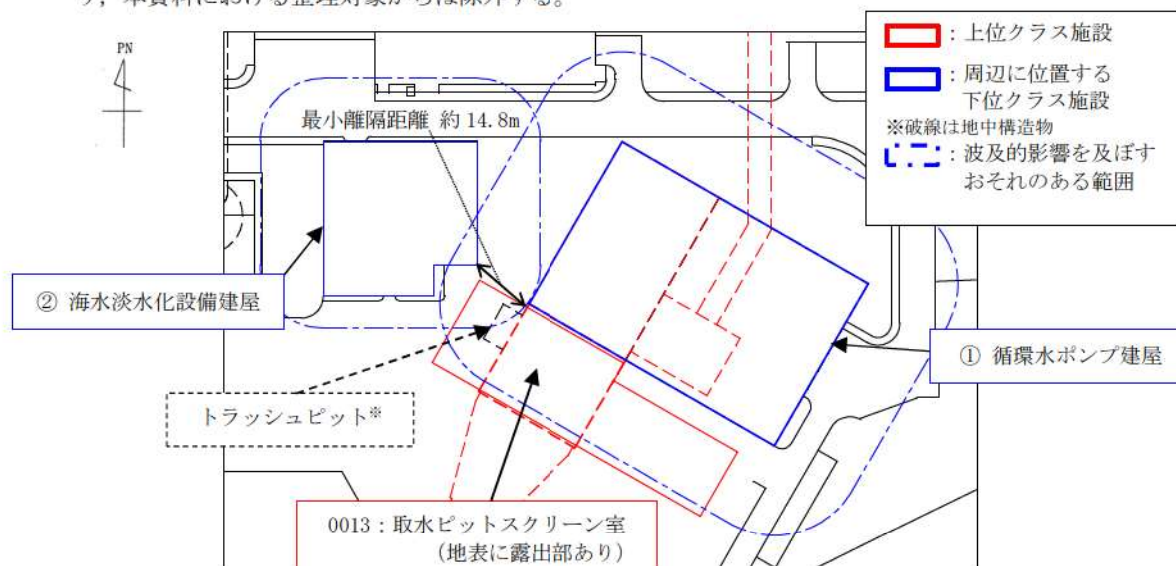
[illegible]，本資料における整理対象からは除外する。

PN

：上位クラス施設
：周辺に位置する下位クラス施設
※破線は地中構造物
：波及的影響を及ぼすおそれのある範囲

最小離隔距離 約 14.8m

② 海水淡水化設備建屋

① 循環水ポンプ建屋

トラッシュピット※

0013：取水ピットスクリーン室
（地表に露出部あり）